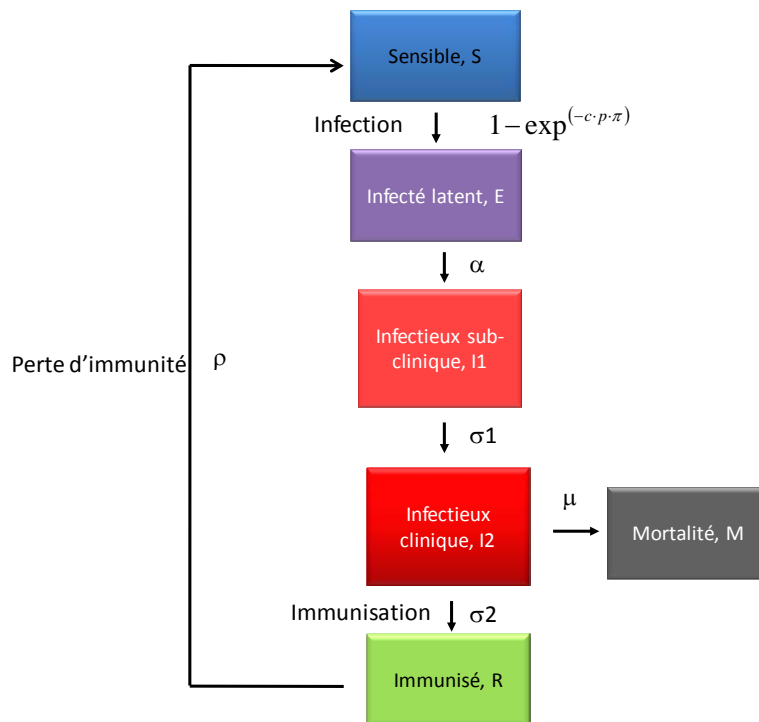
Sensible, S

Infection $1-\exp^{(-c\cdot p\cdot \pi)}$

Infecté latent, E

$\alpha$

Perte d'immunité $\rho$

Infectieux sub-clinique, I1

$\sigma1$

Infectieux clinique, I2

$\mu$

Mortalité, M

Immunisation $\sigma2$

Immunisé, R